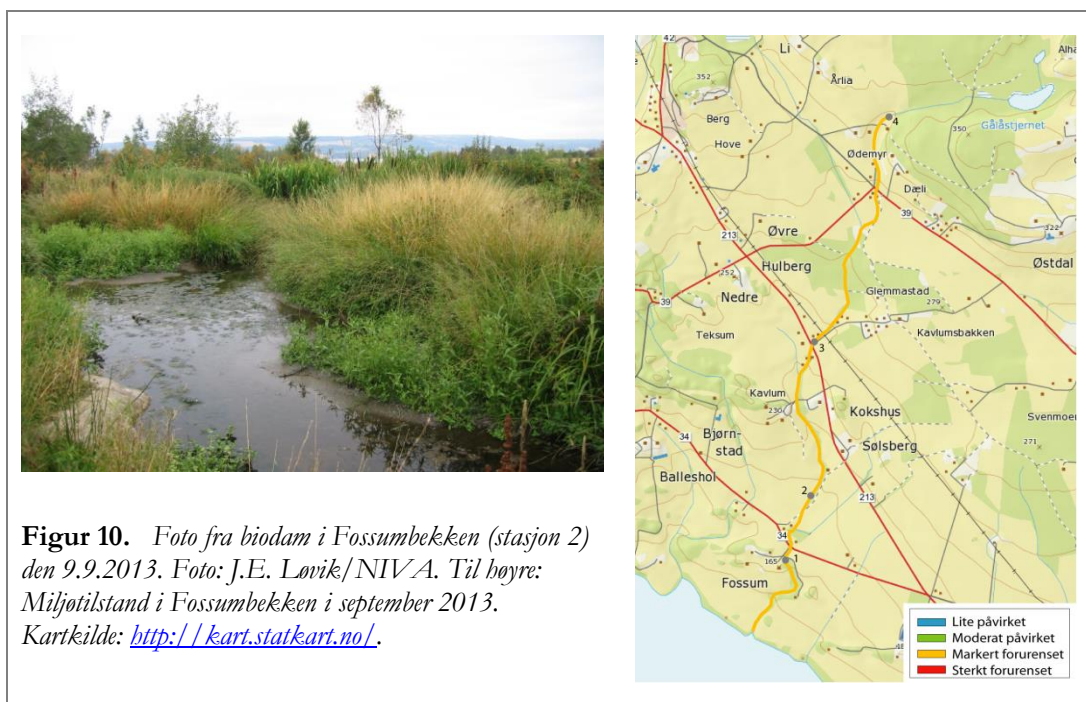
**Figur 10.** *Foto fra biodam i Fossumbekken (stasjon 2) den 9.9.2013. Foto: J.E. Løvik/NIVA. Til høyre: Miljøtilstand i Fossumbekken i september 2013. Kartkilde: http://kart.statkart.no/.*

42
Li
Alha
352
Årlia
Berg
4
350
Gålåstjernet
Hove
Ødemyr
Dæli
39
322
213
Øvre
Østdal
252
Hulberg
Nedre
Glemmastad
279
39
Teksum
Kavlumsbakken
3
Kavlum
230
Kokshus
Svenmoen
34
Bjørn-
stad
Sølsberg
271
Balleshol
2
213
34
165
1
Fossum

Lite påvirket
Moderat påvirket
Markert forurenset
Sterkt forurenset